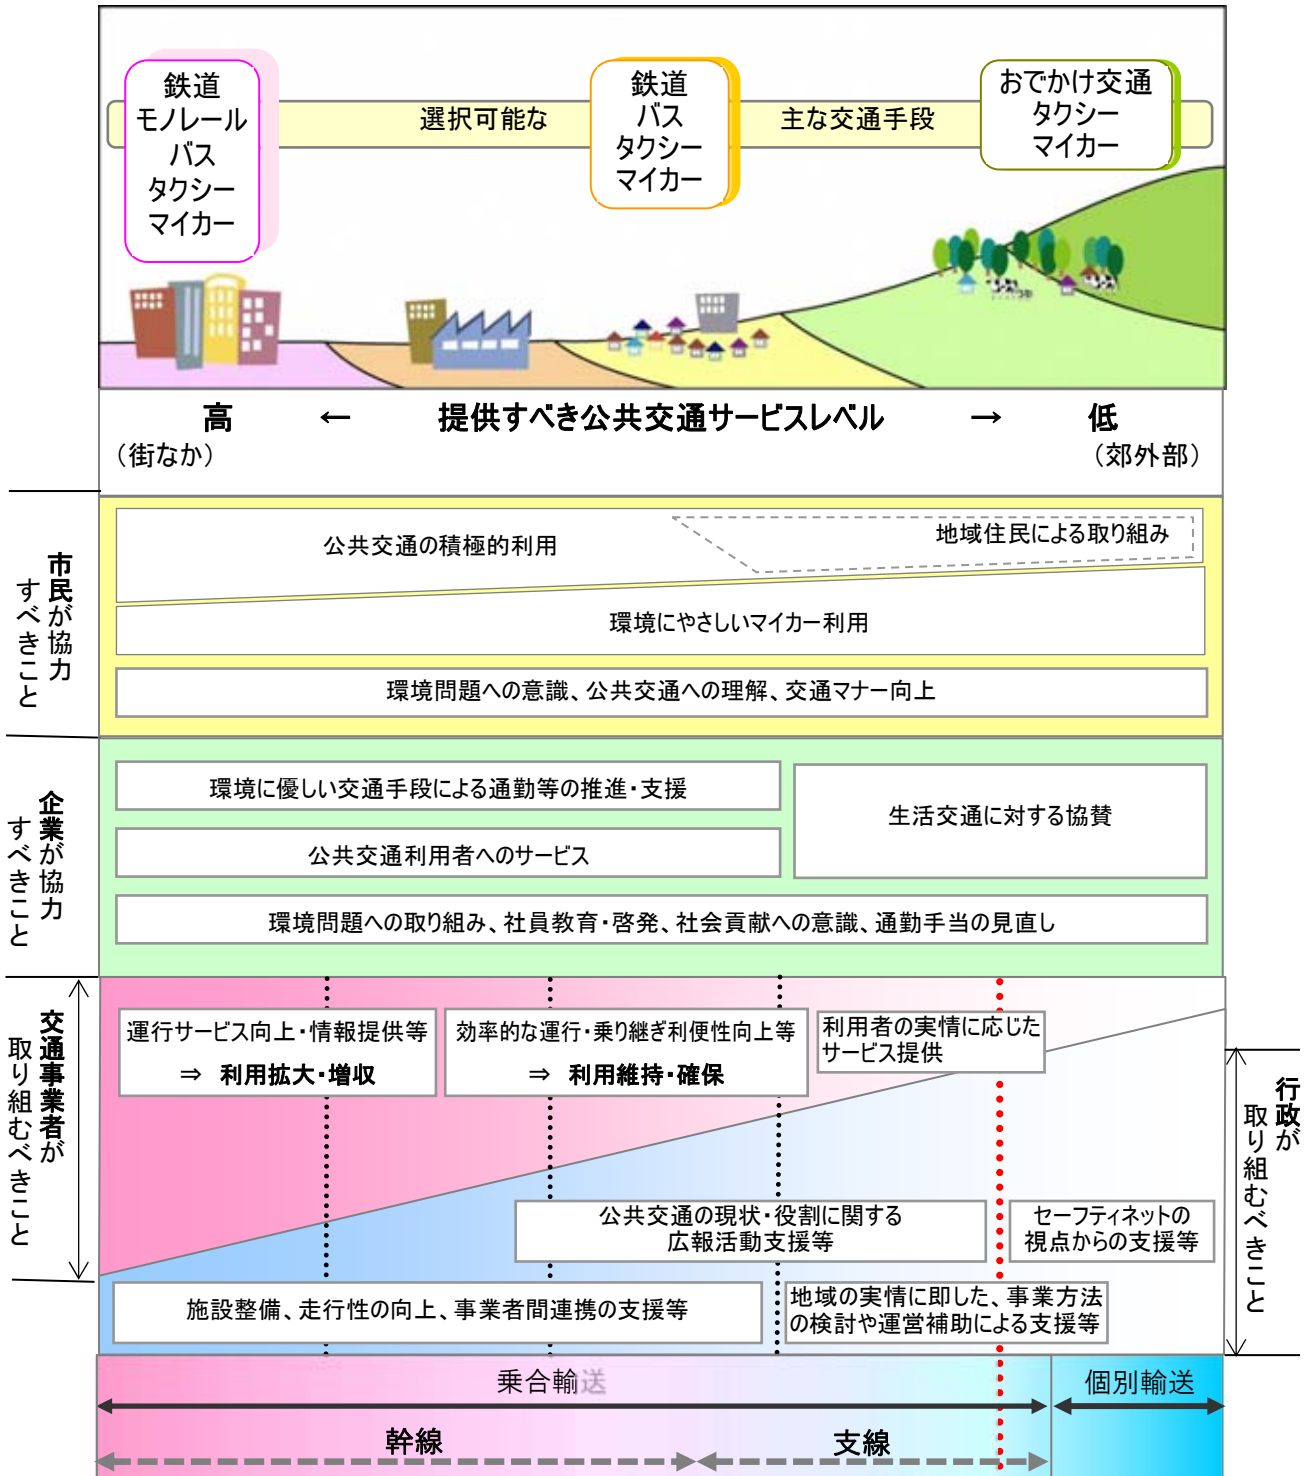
鉄道
モノレール
バス
タクシー
マイカー

選択可能な

鉄道
バス
タクシー
マイカー

主な交通手段

おでかけ交通
タクシー
マイカー

高 ← 提供すべき公共交通サービスレベル → 低
（街なか） （郊外部）

市民が協力すべきこと

公共交通の積極的利用

地域住民による取り組み

環境にやさしいマイカー利用

環境問題への意識、公共交通への理解、交通マナー向上

企業が協力すべきこと

環境に優しい交通手段による通勤等の推進・支援

公共交通利用者へのサービス

生活交通に対する協賛

環境問題への取り組み、社員教育・啓発、社会貢献への意識、通勤手当の見直し

交通事業者が取り組むべきこと

運行サービス向上・情報提供等
⇒ 利用拡大・増収

効率的な運行・乗り継ぎ利便性向上等
⇒ 利用維持・確保

利用者の実情に応じたサービス提供

行政が取り組むべきこと

公共交通の現状・役割に関する広報活動支援等

セーフティネットの視点からの支援等

施設整備、走行性の向上、事業者間連携の支援等

地域の実情に即した、事業方法の検討や運営補助による支援等

乗合輸送

個別輸送

幹線

支線